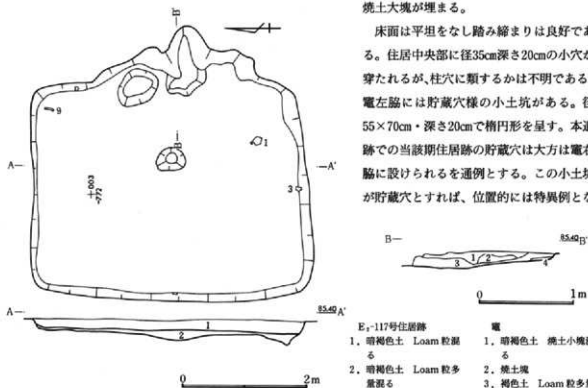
焼土大塊が埋まる。

床面は平坦をなし踏み締まりは良好であ る。住居中央部に径35cm深さ20cmの小穴が 穿たれるが，柱穴に類するかは不明である。 竈左脇には貯蔵穴様の小土坑がある。径 55×70cm・深さ20cmで楕円形を呈す。本遺 跡での当該期住居跡の貯蔵穴は大方は竈右 脇に設けられるを通例とする。この小土坑 が貯蔵穴とすれば，位置的には特異例とな

B

9

1

A—

—A'

3

+003
−772

A—

85.40 A'

1

2

0

2m

B—

85.40 B'

3

1

2

4

0

1m

E₁-117号住居跡

1．暗褐色土 Loam 粒混る

2．暗褐色土 Loam 粒多量混る

竈

1．暗褐色土 焼土小塊混る

2．焼土塊

3．褐色土 Loam 粒多